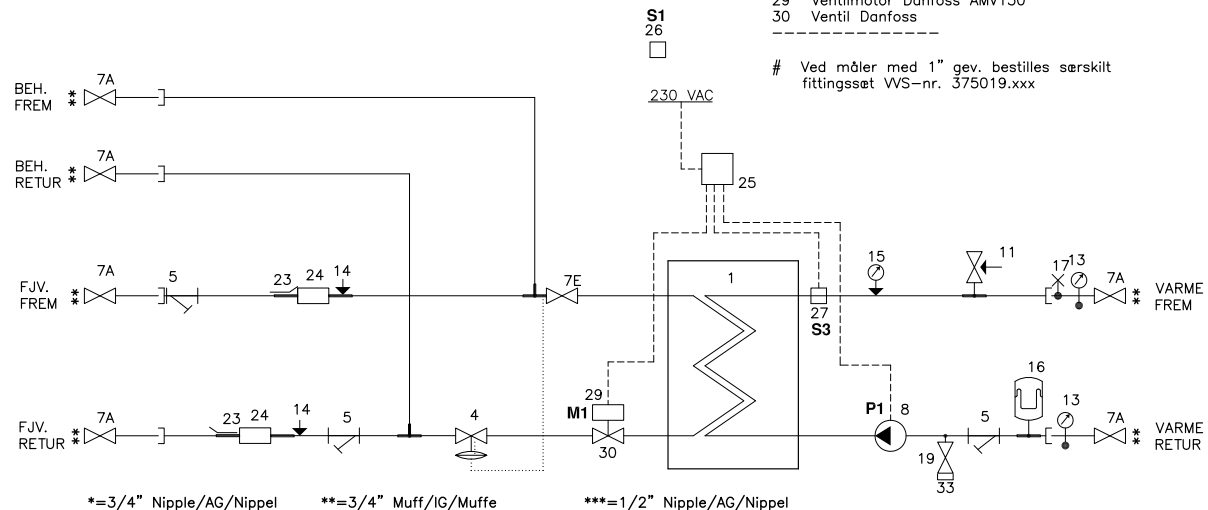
29 Ventilmotor Danfoss AMV150
30 Ventil Danfoss

# Ved måler med 1" gev. bestilles særskilt fittingssæt VVS-nr. 375019.xxx

S1
26

230 VAC

25

BEH. FREM
7A

BEH. RETUR
7A

FJV. FREM
7A
5
23
24
14
7E
1
27
S3
15
11
17
13
7A
VARME FREM

FJV. RETUR
7A
23
24
14
5
4
29
M1
30
P1
8
19
33
5
16
13
7A
VARME RETUR

*=3/4" Nipple/AG/Nippel
**=3/4" Muff/IG/Muffe
***=1/2" Nipple/AG/Nippel